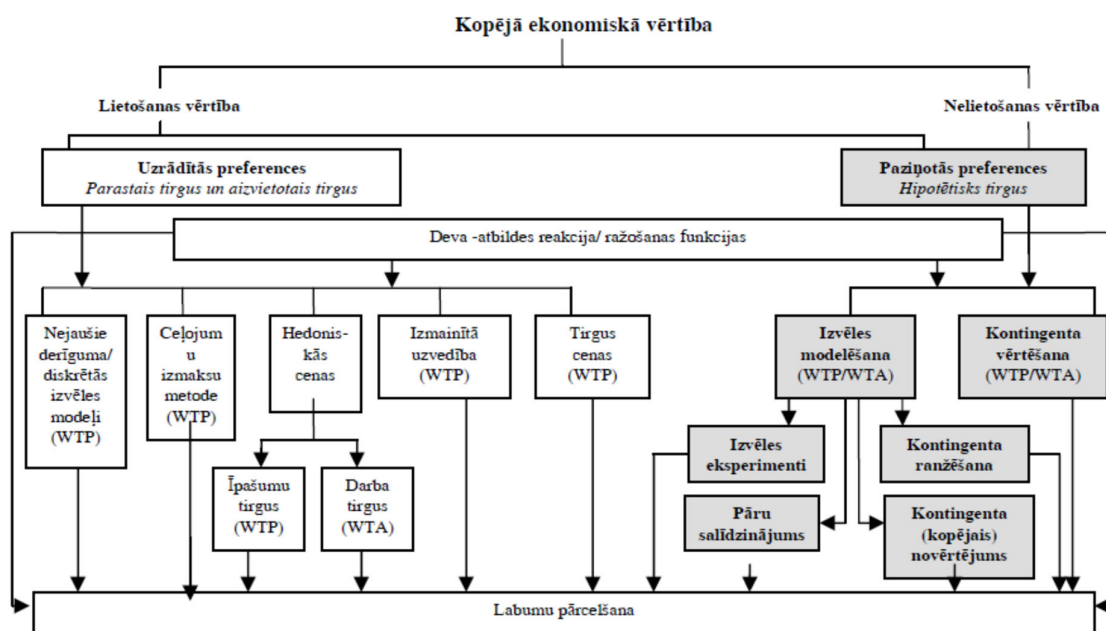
Kopējā ekonomiskā vērtība

Lietošanas vērtība

Nelietošanas vērtība

Uzrādītās preferences
*Parastais tirgus un aizvietotais tirgus*

Paziņotās preferences
*Hipotētisks tirgus*

Deva -atbildes reakcija/ ražošanas funkcijas

Nejaušie derīguma/ diskrētās izvēles modeļi (WTP)

Ceļojum u izmaksu metode (WTP)

Hedoniskās cenas

Izmainītā uzvedība (WTP)

Tirgus cenas (WTP)

Izvēles modelēšana (WTP/WTA)

Kontingenta vērtēšana (WTP/WTA)

Īpašumu tirgus (WTP)

Darba tirgus (WTA)

Izvēles eksperimenti

Kontingenta ranžēšana

Pāru salīdzinājums

Kontingenta (kopējais) novērtējums

Labumu pārcelšana